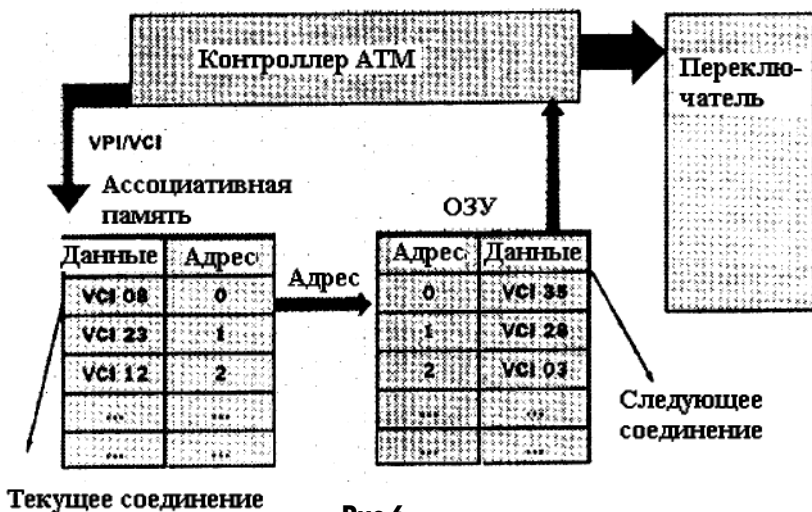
Контроллер АТМ

Переключатель

VPI/VCI

Ассоциативная память

| Данные | Адрес |
|---|---|
| VCI 08 | 0 |
| VCI 23 | 1 |
| VCI 12 | 2 |
| ... | ... |
| ... | ... |

Адрес

ОЗУ

| Адрес | Данные |
|---|---|
| 0 | VCI 35 |
| 1 | VCI 28 |
| 2 | VCI 03 |
| ... | ... |
| ... | ... |

Следующее соединение

Текущее соединение

Рис.6